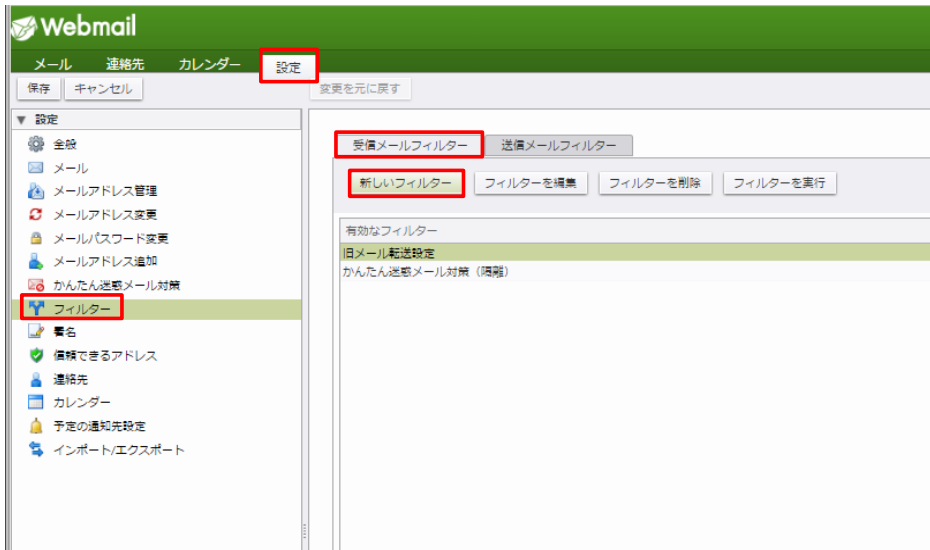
Webmail

メール　連絡先　カレンダー　設定

保存　キャンセル　変更を元に戻す

▼ 設定
全般
メール
メールアドレス管理
メールアドレス変更
メールパスワード変更
メールアドレス追加
かんたん迷惑メール対策
フィルター
署名
信頼できるアドレス
連絡先
カレンダー
予定の通知先設定
インポート/エクスポート

受信メールフィルター　送信メールフィルター

新しいフィルター　フィルターを編集　フィルターを削除　フィルターを実行

有効なフィルター
旧メール転送設定
かんたん迷惑メール対策（隔離）